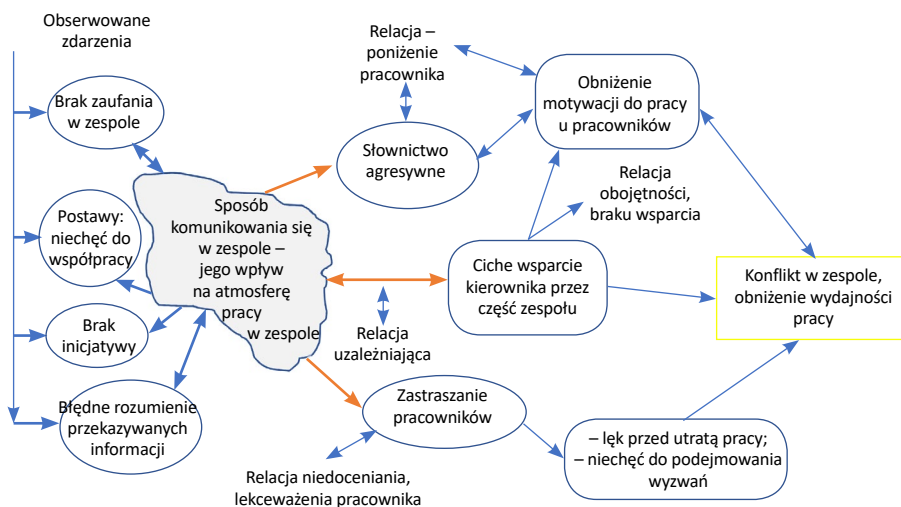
Obserwowane zdarzenia

Brak zaufania w zespole

Postawy: niechęć do współpracy

Brak inicjatywy

Błędne rozumienie przekazywanych informacji

Sposób komunikowania się w zespole – jego wpływ na atmosferę pracy w zespole

Relacja – poniżenie pracownika

Słownictwo agresywne

Obniżenie motywacji do pracy u pracowników

Relacja obojętności, braku wsparcia

Ciche wsparcie kierownika przez część zespołu

Konflikt w zespole, obniżenie wydajności pracy

Relacja uzależniająca

Zastraszanie pracowników

– lęk przed utratą pracy; – niechęć do podejmowania wyzwań

Relacja niedoceniania, lekceważenia pracownika